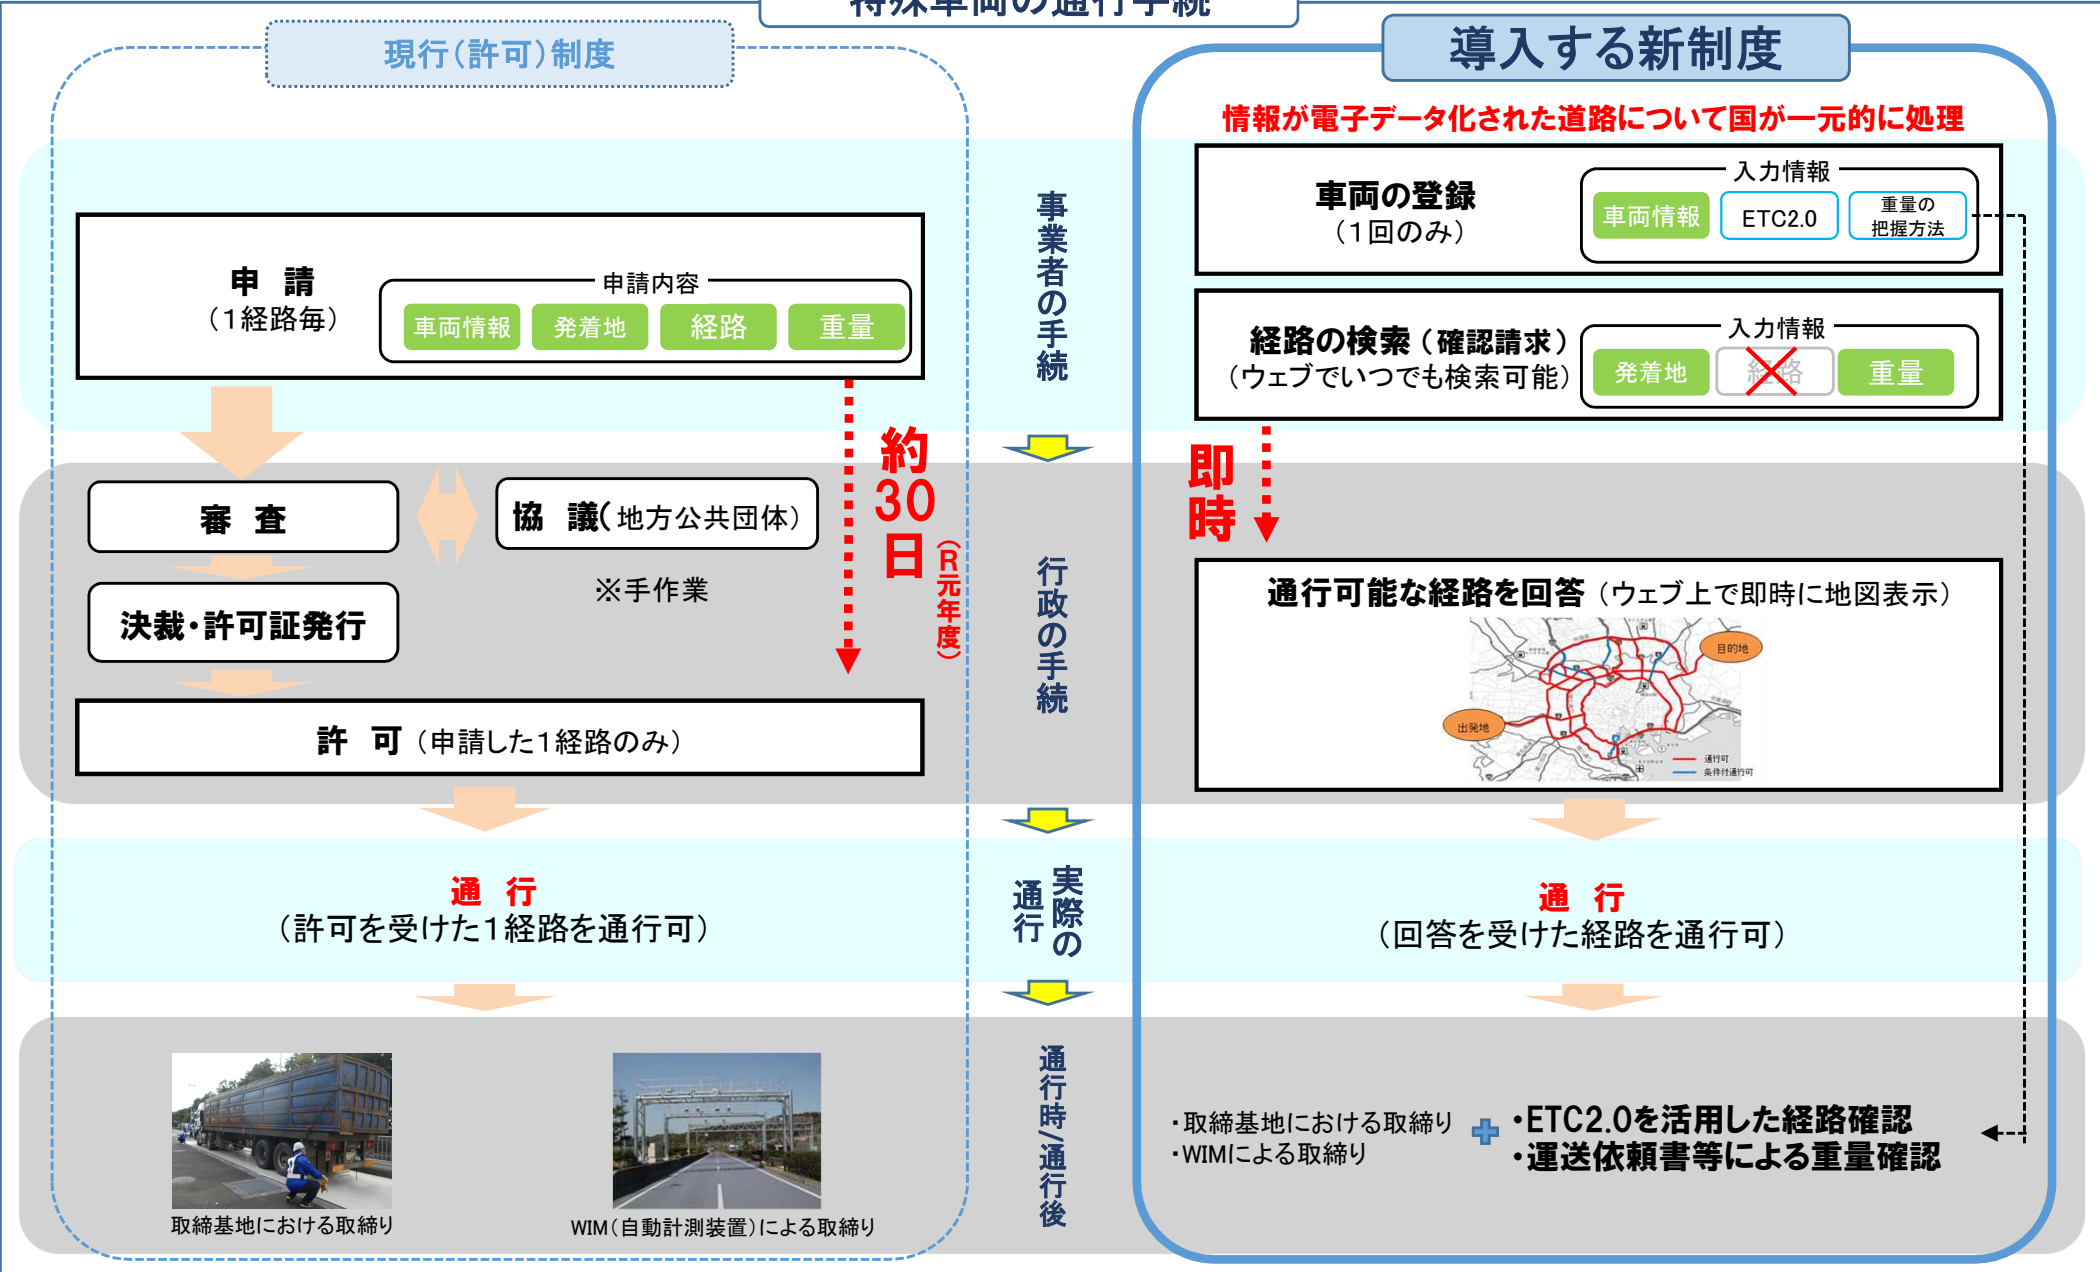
特殊車両の通行手続

現行(許可)制度

導入する新制度

情報が電子データ化された道路について国が一元的に処理

申　請
(1経路毎)

申請内容
車両情報　発着地　経路　重量

事業者の手続

車両の登録
(1回のみ)

入力情報
車両情報　ETC2.0　重量の把握方法

経路の検索(確認請求)
(ウェブでいつでも検索可能)

入力情報
発着地　経路　重量

約30日
(R元年度)

即時

審　査

協　議(地方公共団体)

※手作業

決裁・許可証発行

許　可(申請した1経路のみ)

行政の手続

通行可能な経路を回答(ウェブ上で即時に地図表示)

目的地
出発地
通行可
条件付通行可

通　行
(許可を受けた1経路を通行可)

実際の通行

通　行
(回答を受けた経路を通行可)

取締基地における取締り

WIM(自動計測装置)による取締り

通行時/通行後

・取締基地における取締り
・WIMによる取締り

・ETC2.0を活用した経路確認
・運送依頼書等による重量確認